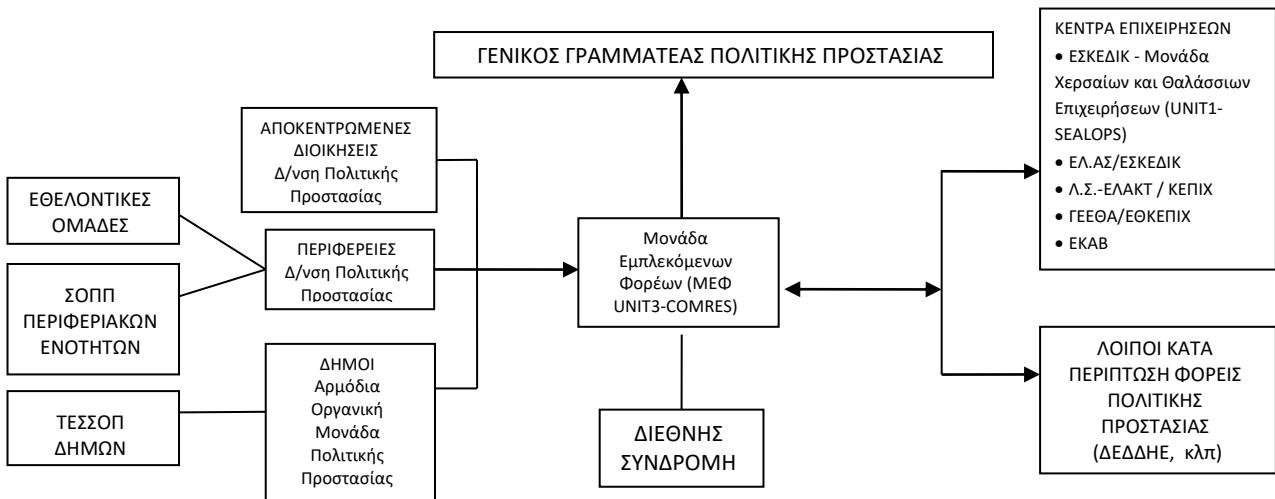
ΓΕΝΙΚΟΣ ΓΡΑΜΜΑΤΕΑΣ ΠΟΛΙΤΙΚΗΣ ΠΡΟΣΤΑΣΙΑΣ

ΚΕΝΤΡΑ ΕΠΙΧΕΙΡΗΣΕΩΝ
• ΕΣΚΕΔΙΚ - Μονάδα Χερσαίων και Θαλάσσιων Επιχειρήσεων (UNIT1-SEALOPS)
• ΕΛ.ΑΣ/ΕΣΚΕΔΙΚ
• Λ.Σ.-ΕΛΑΚΤ / ΚΕΠΙΧ
• ΓΕΕΘΑ/ΕΘΚΕΠΙΧ
• ΕΚΑΒ

ΑΠΟΚΕΝΤΡΩΜΕΝΕΣ ΔΙΟΙΚΗΣΕΙΣ Δ/νση Πολιτικής Προστασίας

ΕΘΕΛΟΝΤΙΚΕΣ ΟΜΑΔΕΣ

ΠΕΡΙΦΕΡΕΙΕΣ Δ/νση Πολιτικής Προστασίας

Μονάδα Εμπλεκόμενων Φορέων (ΜΕΦ UNIT3-COMRES)

ΣΟΠΠ ΠΕΡΙΦΕΡΙΑΚΩΝ ΕΝΟΤΗΤΩΝ

ΛΟΙΠΟΙ ΚΑΤΑ ΠΕΡΙΠΤΩΣΗ ΦΟΡΕΙΣ ΠΟΛΙΤΙΚΗΣ ΠΡΟΣΤΑΣΙΑΣ (ΔΕΔΔΗΕ, κλπ)

ΔΗΜΟΙ Αρμόδια Οργανική Μονάδα Πολιτικής Προστασίας

ΤΕΣΣΟΠ ΔΗΜΩΝ

ΔΙΕΘΝΗΣ ΣΥΝΔΡΟΜΗ